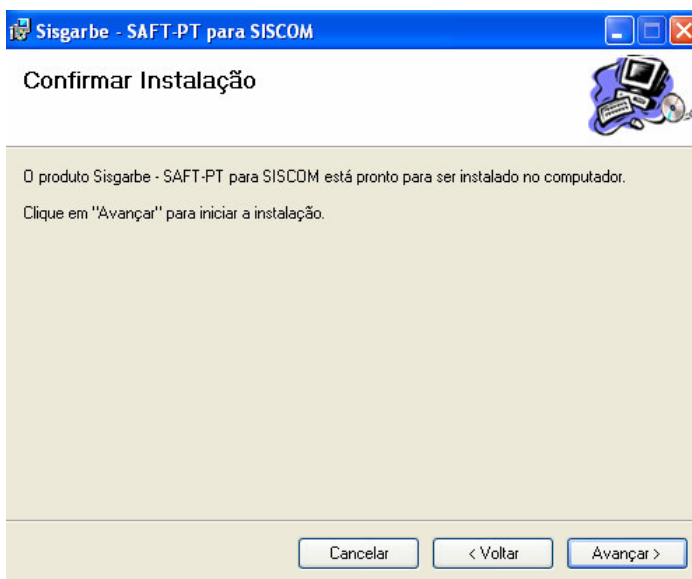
Sisgarbe - SAFT-PT para SISCOM

Confirmar Instalação

O produto Sisgarbe - SAFT-PT para SISCOM está pronto para ser instalado no computador.

Clique em "Avançar" para iniciar a instalação.

Cancelar
< Voltar
Avançar >